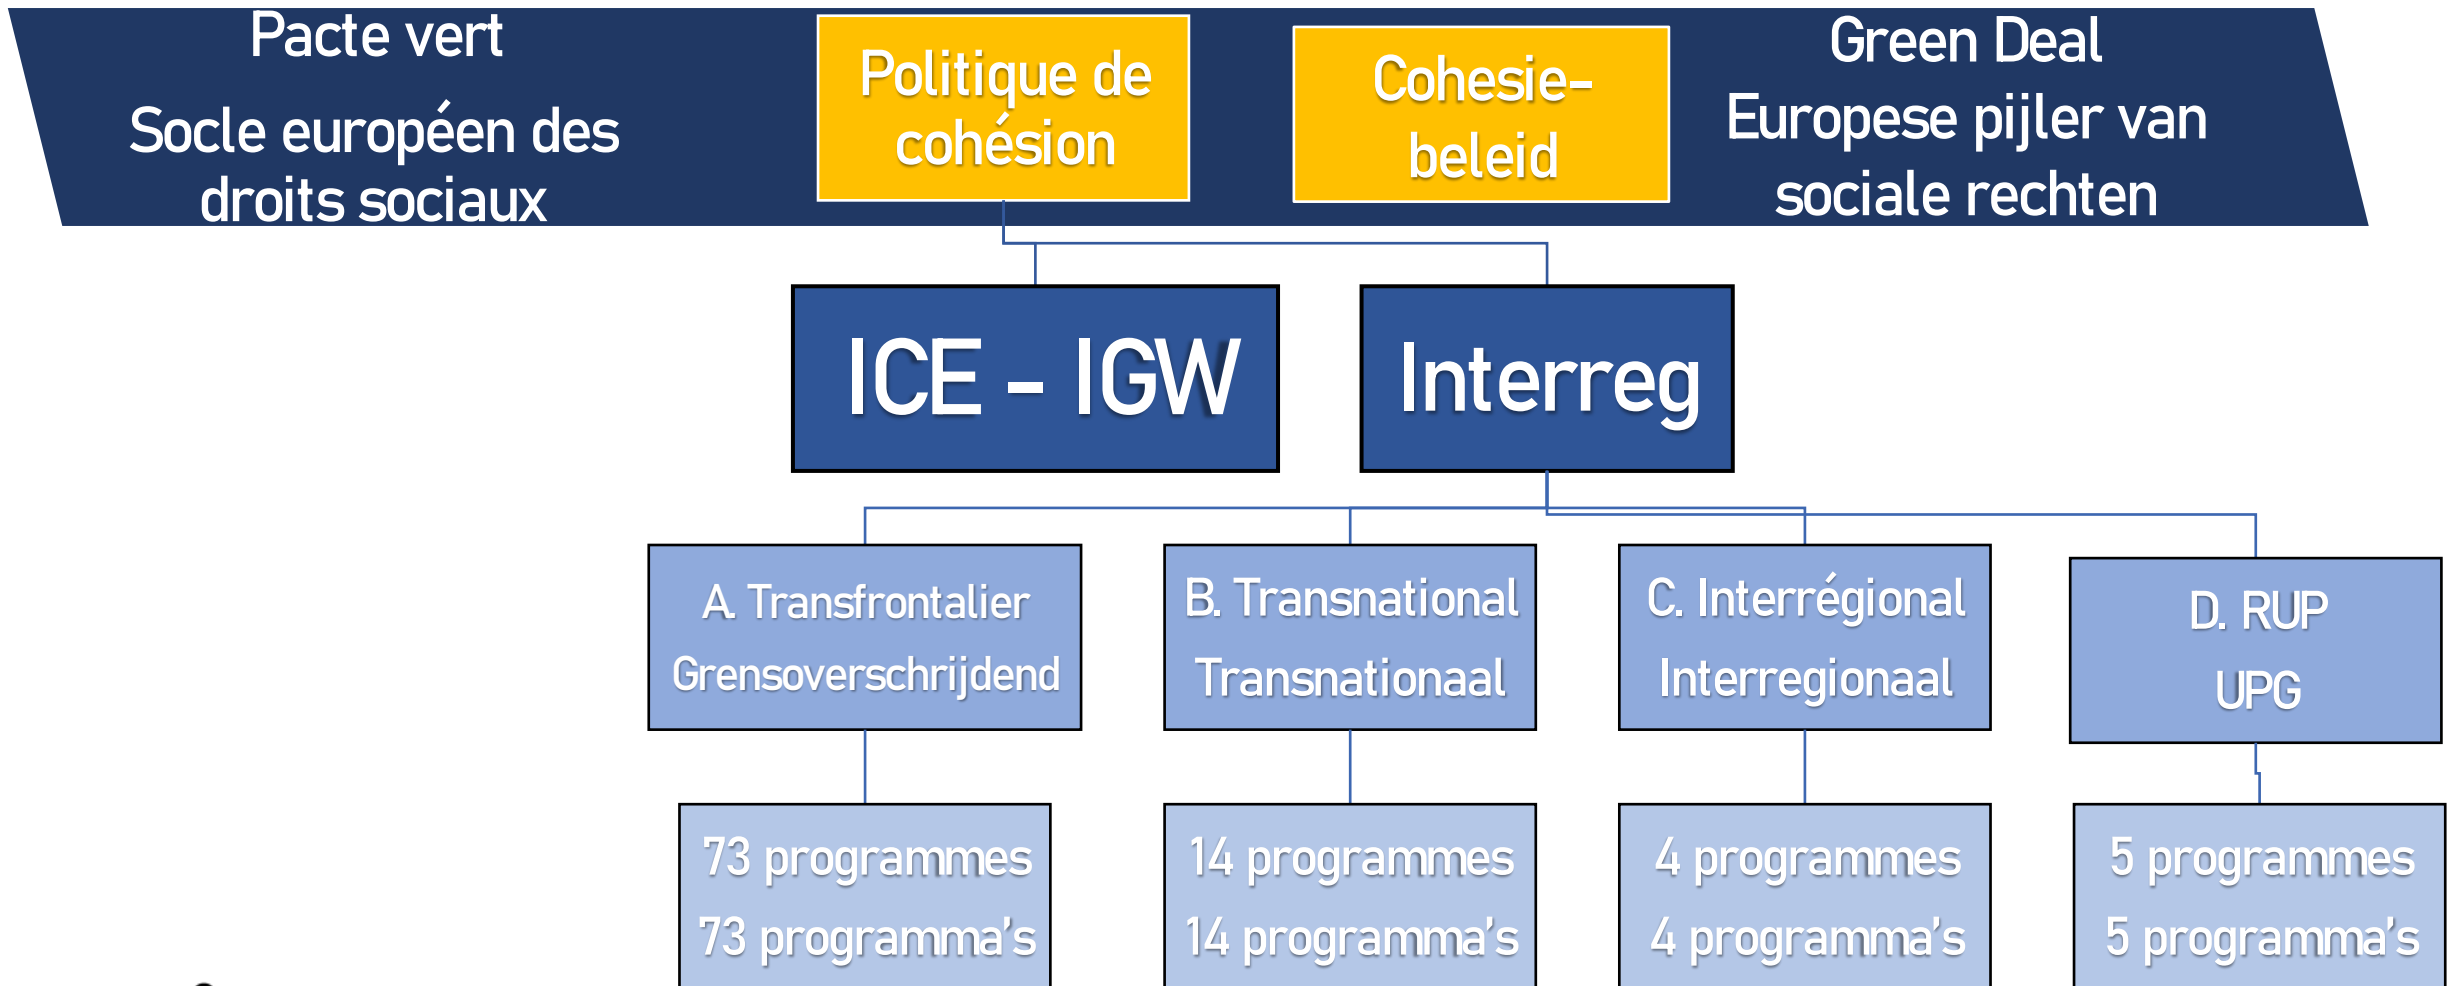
Pacte vert

Socle européen des droits sociaux

Politique de cohésion

Cohesie-beleid

Green Deal

Europese pijler van sociale rechten

ICE – IGW

Interreg

A. Transfrontalier

Grensoverschrijdend

B. Transnational

Transnationaal

C. Interrégional

Interregionaal

D. RUP

UPG

73 programmes

73 programma's

14 programmes

14 programma's

4 programmes

4 programma's

5 programmes

5 programma's